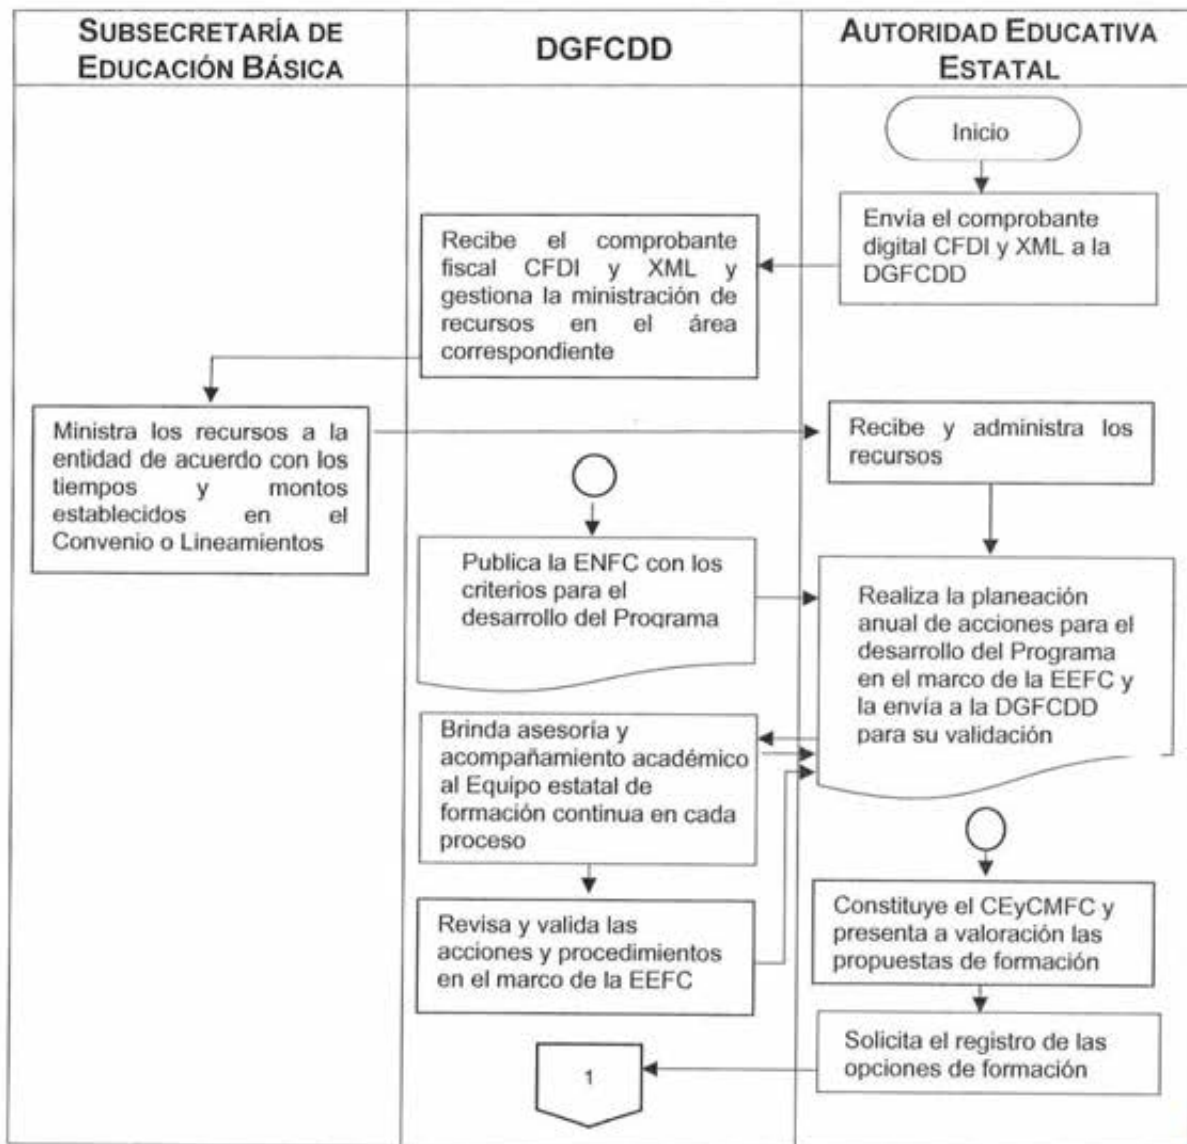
SUBSECRETARÍA DE EDUCACIÓN BÁSICA

DGFCDD

AUTORIDAD EDUCATIVA ESTATAL

Inicio

Envía el comprobante digital CFDI y XML a la DGFCDD

Recibe el comprobante fiscal CFDI y XML y gestiona la ministración de recursos en el área correspondiente

Ministra los recursos a la entidad de acuerdo con los tiempos y montos establecidos en el Convenio o Lineamientos

Recibe y administra los recursos

Publica la ENFC con los criterios para el desarrollo del Programa

Realiza la planeación anual de acciones para el desarrollo del Programa en el marco de la EEFC y la envía a la DGFCDD para su validación

Brinda asesoría y acompañamiento académico al Equipo estatal de formación continua en cada proceso

Revisa y valida las acciones y procedimientos en el marco de la EEFC

Constituye el CEyCMFC y presenta a valoración las propuestas de formación

Solicita el registro de las opciones de formación

1